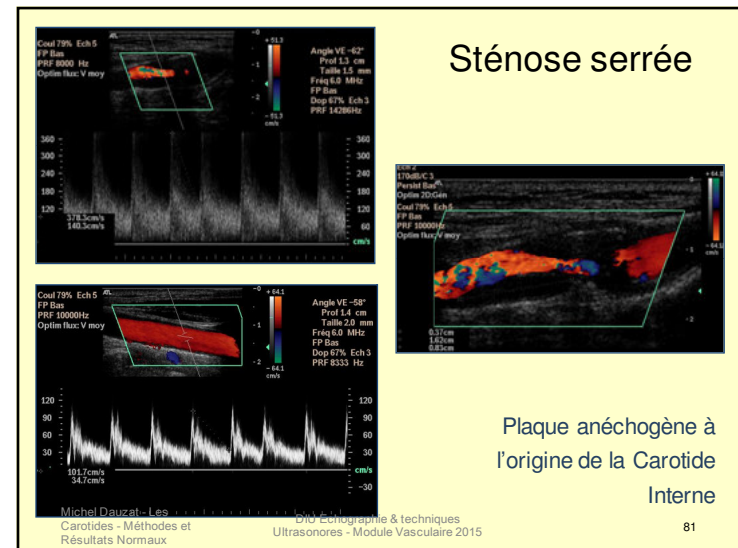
Sténose serrée

Coul 79% Ech 5
FP Bas
PRF 8000 Hz
Optim flux: V moy

+51.3
-51.3
cm/s

Angle VE -62°
Prof 1.3 cm
Taille 1.5 mm
Fréq 6.0 MHz
FP Bas
Dop 67% Ech 3
PRF 14286Hz

360
300
240
180
120
60
cm/s

378.3cm/s
140.3cm/s

170dB/C 3
Persist Bas
Optim 2D:Gén
Coul 79% Ech 5
FP Bas
PRF 10000Hz
Optim flux: V moy

+64.1
-64.1
cm/s

0.37cm
1.62cm
0.83cm

Coul 79% Ech 5
FP Bas
PRF 10000Hz
Optim flux: V moy

+64.1
-64.1
cm/s

Angle VE -58°
Prof 1.4 cm
Taille 2.0 mm
Fréq 6.0 MHz
FP Bas
Dop 67% Ech 3
PRF 8333 Hz

120
90
60
30
cm/s
-30

101.7cm/s
34.7cm/s

Plaque anéchogène à l'origine de la Carotide Interne

Michel Dauzat - Les Carotides - Méthodes et Résultats Normaux

DIU Échographie & techniques Ultrasonores - Module Vasculaire 2015

81